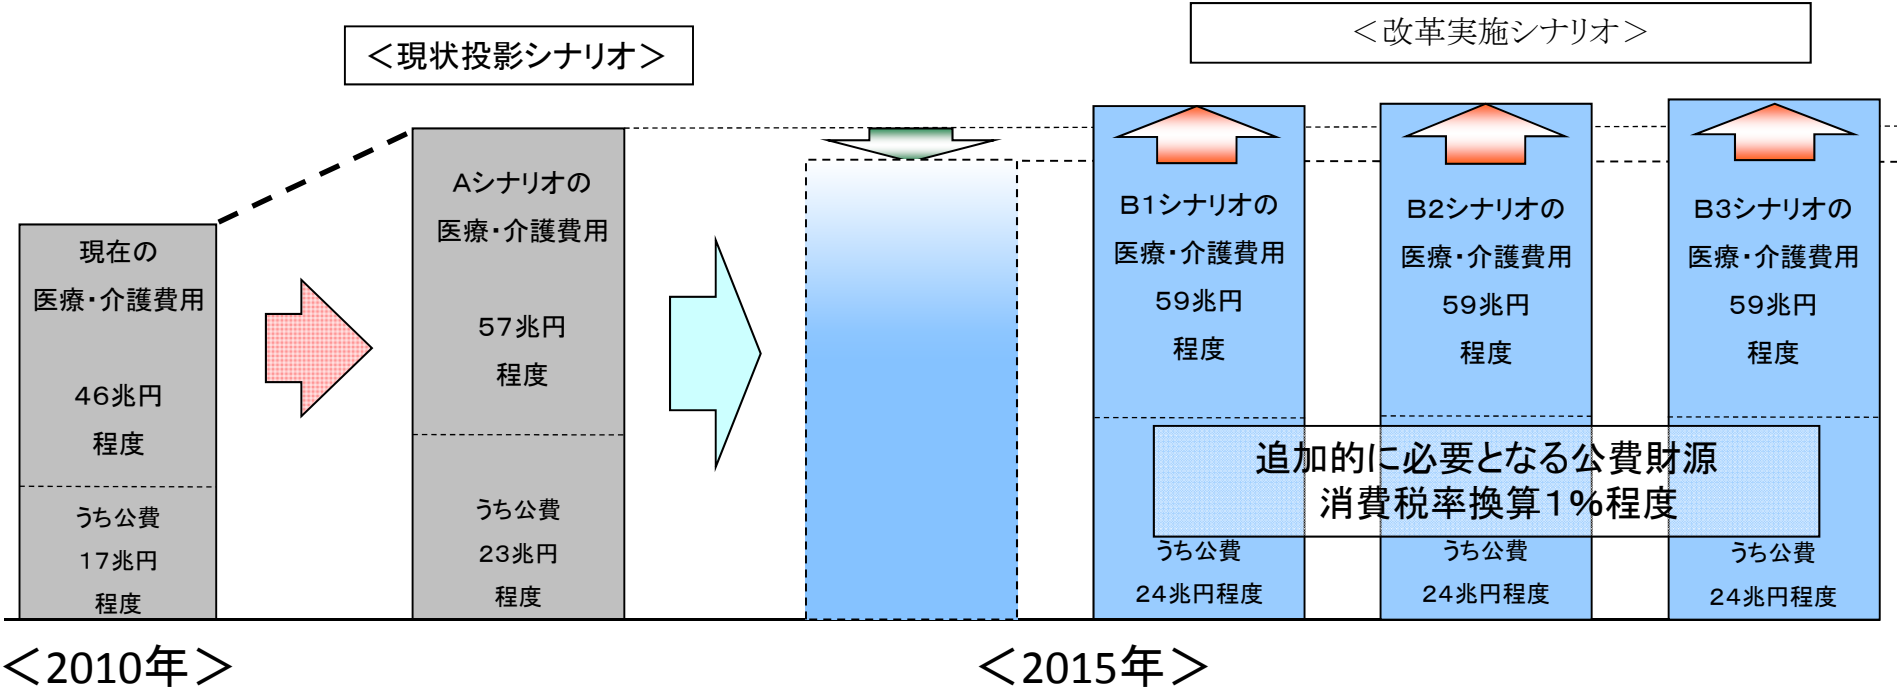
＜現状投影シナリオ＞

＜改革実施シナリオ＞

現在の
医療・介護費用

46兆円
程度

うち公費
17兆円
程度

Aシナリオの
医療・介護費用

57兆円
程度

うち公費
23兆円
程度

B1シナリオの
医療・介護費用
59兆円
程度

B2シナリオの
医療・介護費用
59兆円
程度

B3シナリオの
医療・介護費用
59兆円
程度

追加的に必要となる公費財源
消費税率換算1%程度

うち公費
24兆円程度

うち公費
24兆円程度

うち公費
24兆円程度

＜2010年＞

＜2015年＞